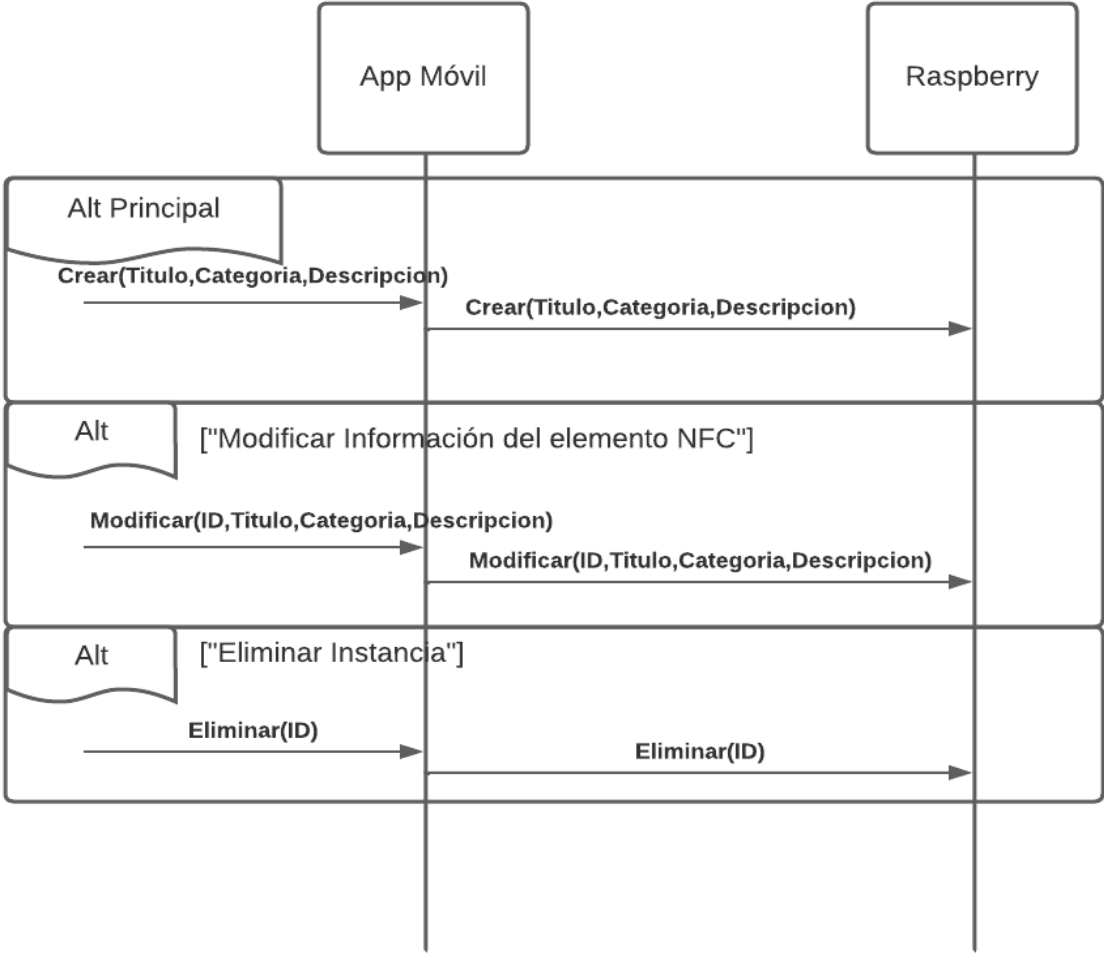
App Móvil

Raspberry

Alt Principal

Crear(Titulo,Categoria,Descripcion)

Crear(Titulo,Categoria,Descripcion)

Alt

["Modificar Información del elemento NFC"]

Modificar(ID,Titulo,Categoria,Descripcion)

Modificar(ID,Titulo,Categoria,Descripcion)

Alt

["Eliminar Instancia"]

Eliminar(ID)

Eliminar(ID)